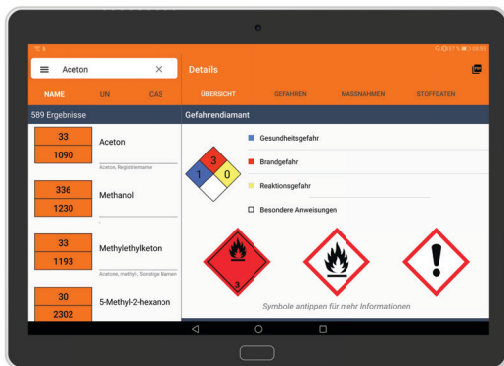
Aceton
NAME UN CAS
589 Ergebnisse
33
1090
Aceton
Aceton, Registriername
336
1230
Methanol
33
1193
Methylethylketon
Acetone, methyl-, Sonstige Namen
30
2302
5-Methyl-2-hexanon

Details
ÜBERSICHT GEFAHREN MASSNAHMEN STOFFDATEN
Gefahrendiamant
3
1 0
Gesundheitsgefahr
Brandgefahr
Reaktionsgefahr
Besondere Anweisungen
3
Symbole antippen für mehr Informationen